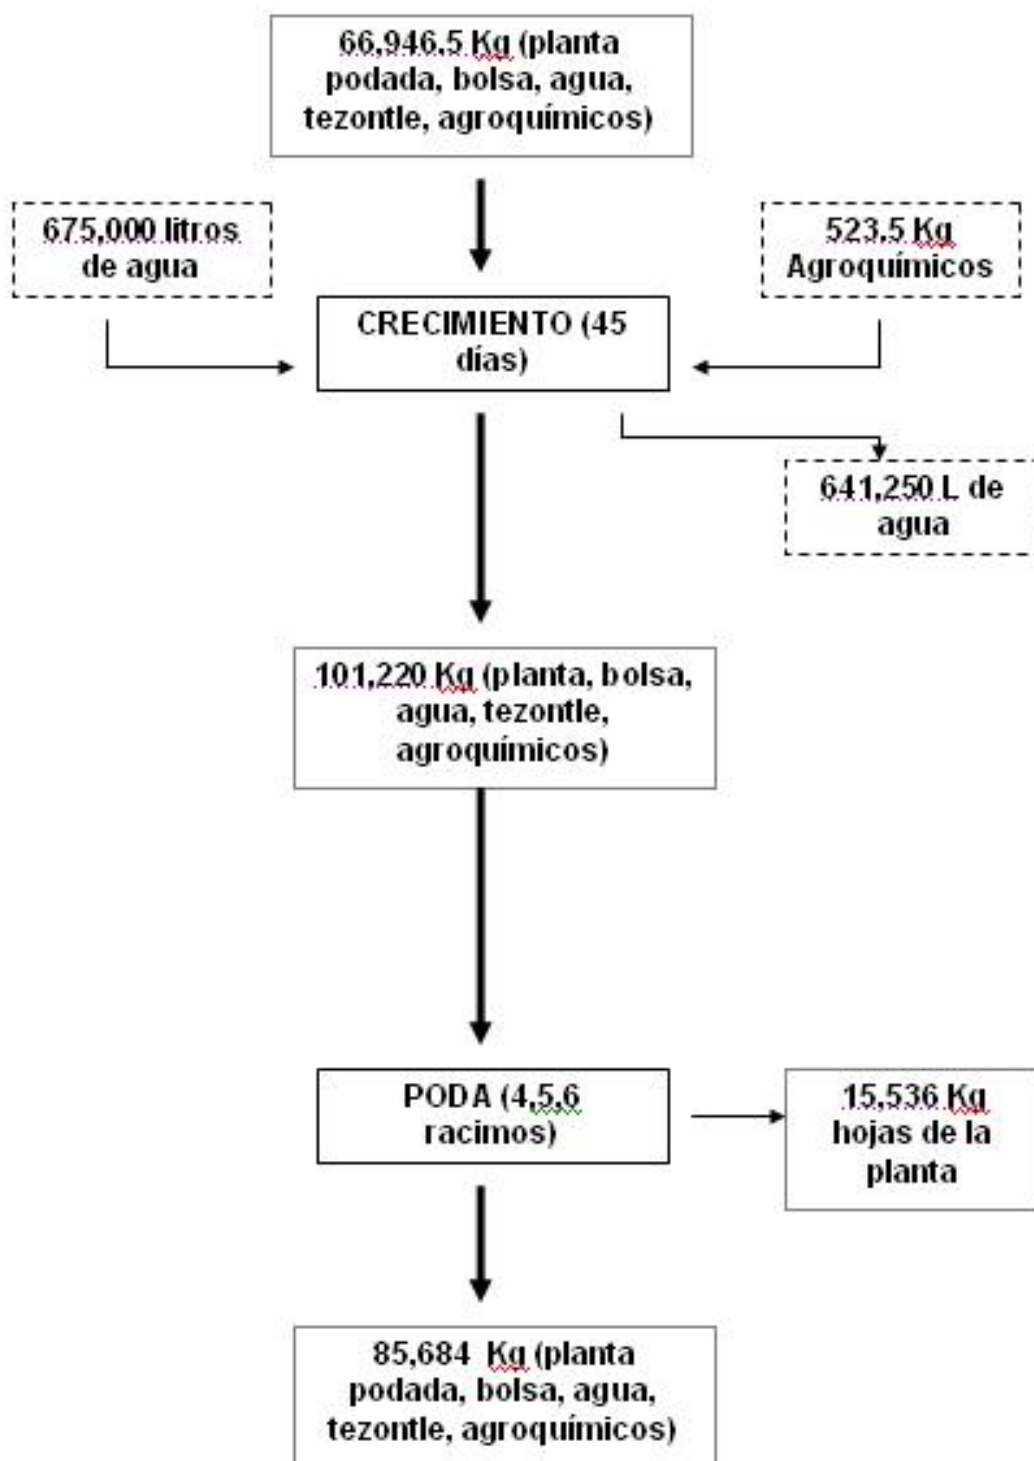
66,946.5 Kg (planta podada, bolsa, agua, tezontle, agroquímicos)

675,000 litros de agua

523.5 Kg Agroquímicos

CRECIMIENTO (45 días)

641,250 L de agua

101,220 Kg (planta, bolsa, agua, tezontle, agroquímicos)

PODA (4,5,6 racimos)

15,536 Kg hojas de la planta

85,684 Kg (planta podada, bolsa, agua, tezontle, agroquímicos)